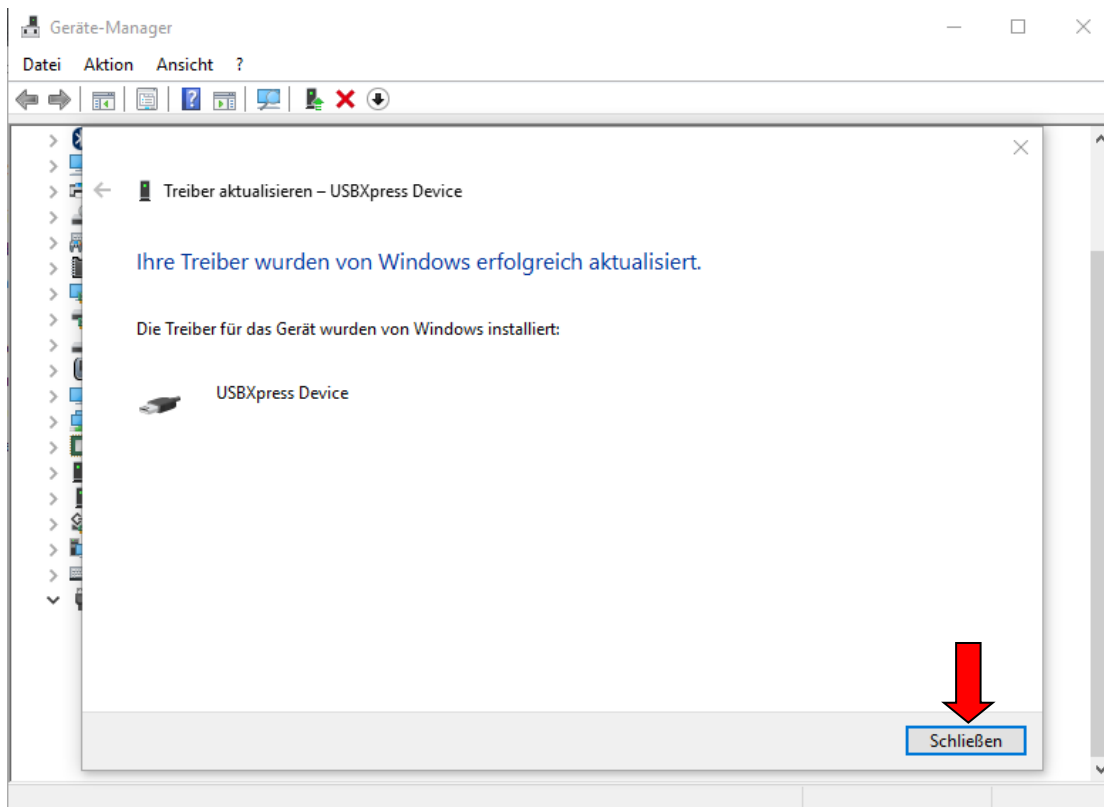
Geräte-Manager

Datei Aktion Ansicht ?

Treiber aktualisieren – USBXpress Device

Ihre Treiber wurden von Windows erfolgreich aktualisiert.

Die Treiber für das Gerät wurden von Windows installiert:

USBXpress Device

Schließen